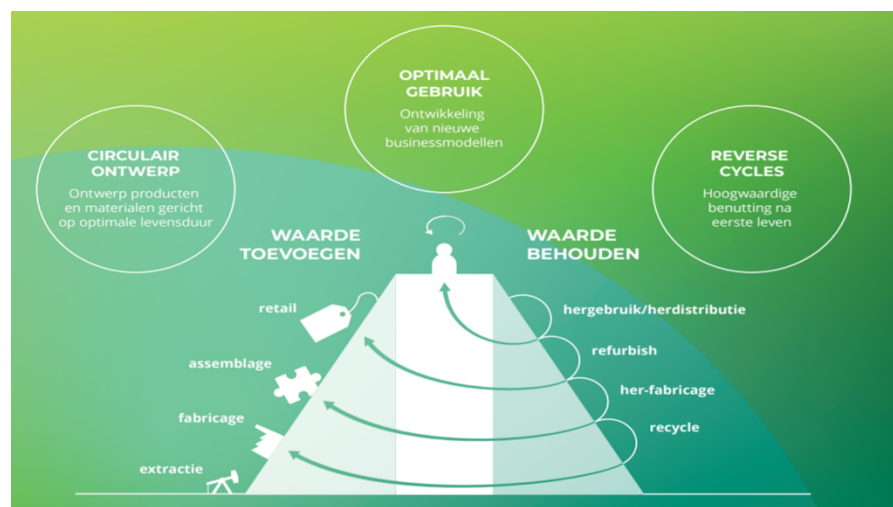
OPTIMAAL GEBRUIK
Ontwikkeling van nieuwe businessmodellen

CIRCULAIR ONTWERP
Ontwerp producten en materialen gericht op optimale levensduur

REVERSE CYCLES
Hoogwaardige benutting na eerste leven

WAARDE TOEVOEGEN

WAARDE BEHOUDEN

retail

assemblage

fabricage

extractie

hergebruik/herdistributie

refurbish

her-fabricage

recycle